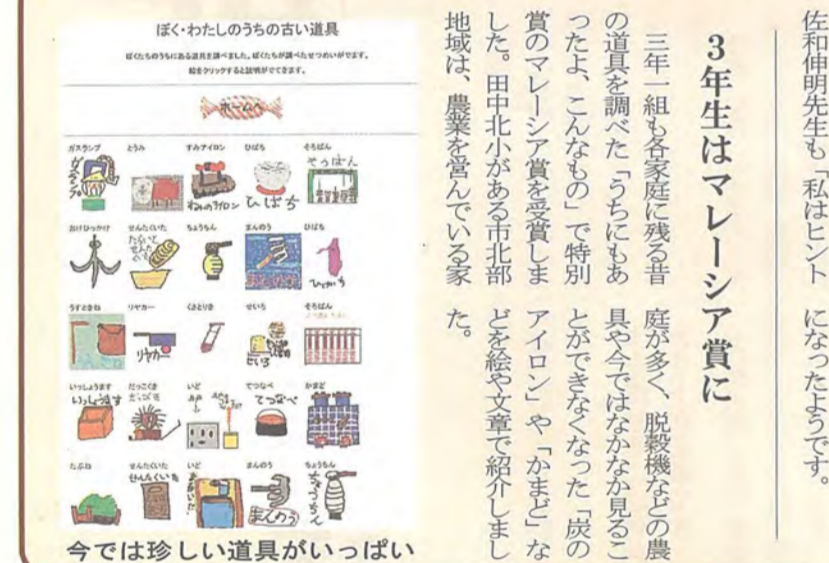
佐和伸明先生も「私はヒント になったようです。

3年生はマレーシア賞に

三年一組も各家庭に残る昔の道具を調べた「うちにもあったよ、こんなもの」で特別賞のマレーシア賞を受賞しました。田中北小がある市北部地域は、農業を営んでいる家庭が多く、脱穀機などの農具や今ではなかなか見ることができなくなった「炭のアイロン」や「かまど」などを絵や文章で紹介しました。

ぼく・わたしのうちの古い道具

ぼくたちのうちにある道具を調べました。ぼくたちが調べたせつめいがです。絵をクリックすると説明ができます。

ホームへ

ガスランプ　とうみ　すみアイロン　ひばち　そろばん
おけひっかけ　せんたくいた　ちょうちん　まんのう　ひばち
うすまき　リヤカー　くさとりき　せいろ　そろばん
いっしょうます　だっこくき　いど　てつなべ　かまど
たらい　せんたくいた　いど　まんのう　ちょうちん

今では珍しい道具がいっぱい